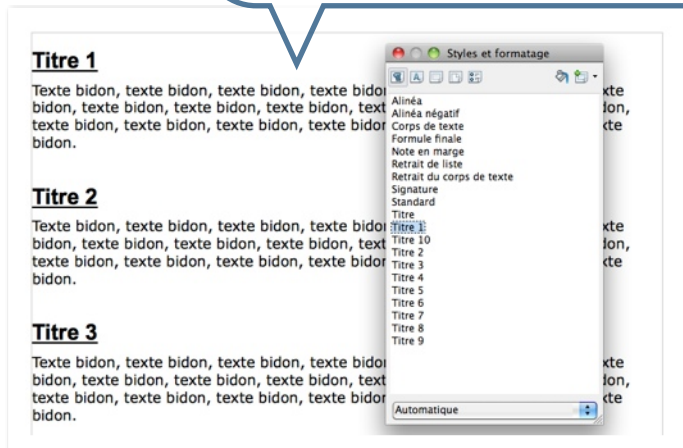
Titre 1

Texte bidon, texte bidon, texte bidon, texte bidor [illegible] bidon, texte bidon, texte bidon, texte bidon, text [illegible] texte bidon, texte bidon, texte bidon, texte bidor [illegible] bidon.

Titre 2

Texte bidon, texte bidon, texte bidon, texte bidor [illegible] bidon, texte bidon, texte bidon, texte bidon, text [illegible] texte bidon, texte bidon, texte bidon, texte bidor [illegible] bidon.

Titre 3

Texte bidon, texte bidon, texte bidon, texte bidor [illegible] bidon, texte bidon, texte bidon, texte bidon, text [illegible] texte bidon, texte bidon, texte bidon, texte bidor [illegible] bidon.

Styles et formatage

Alinéa
Alinéa négatif
Corps de texte
Formule finale
Note en marge
Retrait de liste
Retrait du corps de texte
Signature
Standard
Titre
Titre 1
Titre 10
Titre 2
Titre 3
Titre 4
Titre 5
Titre 6
Titre 7
Titre 8
Titre 9

Automatique